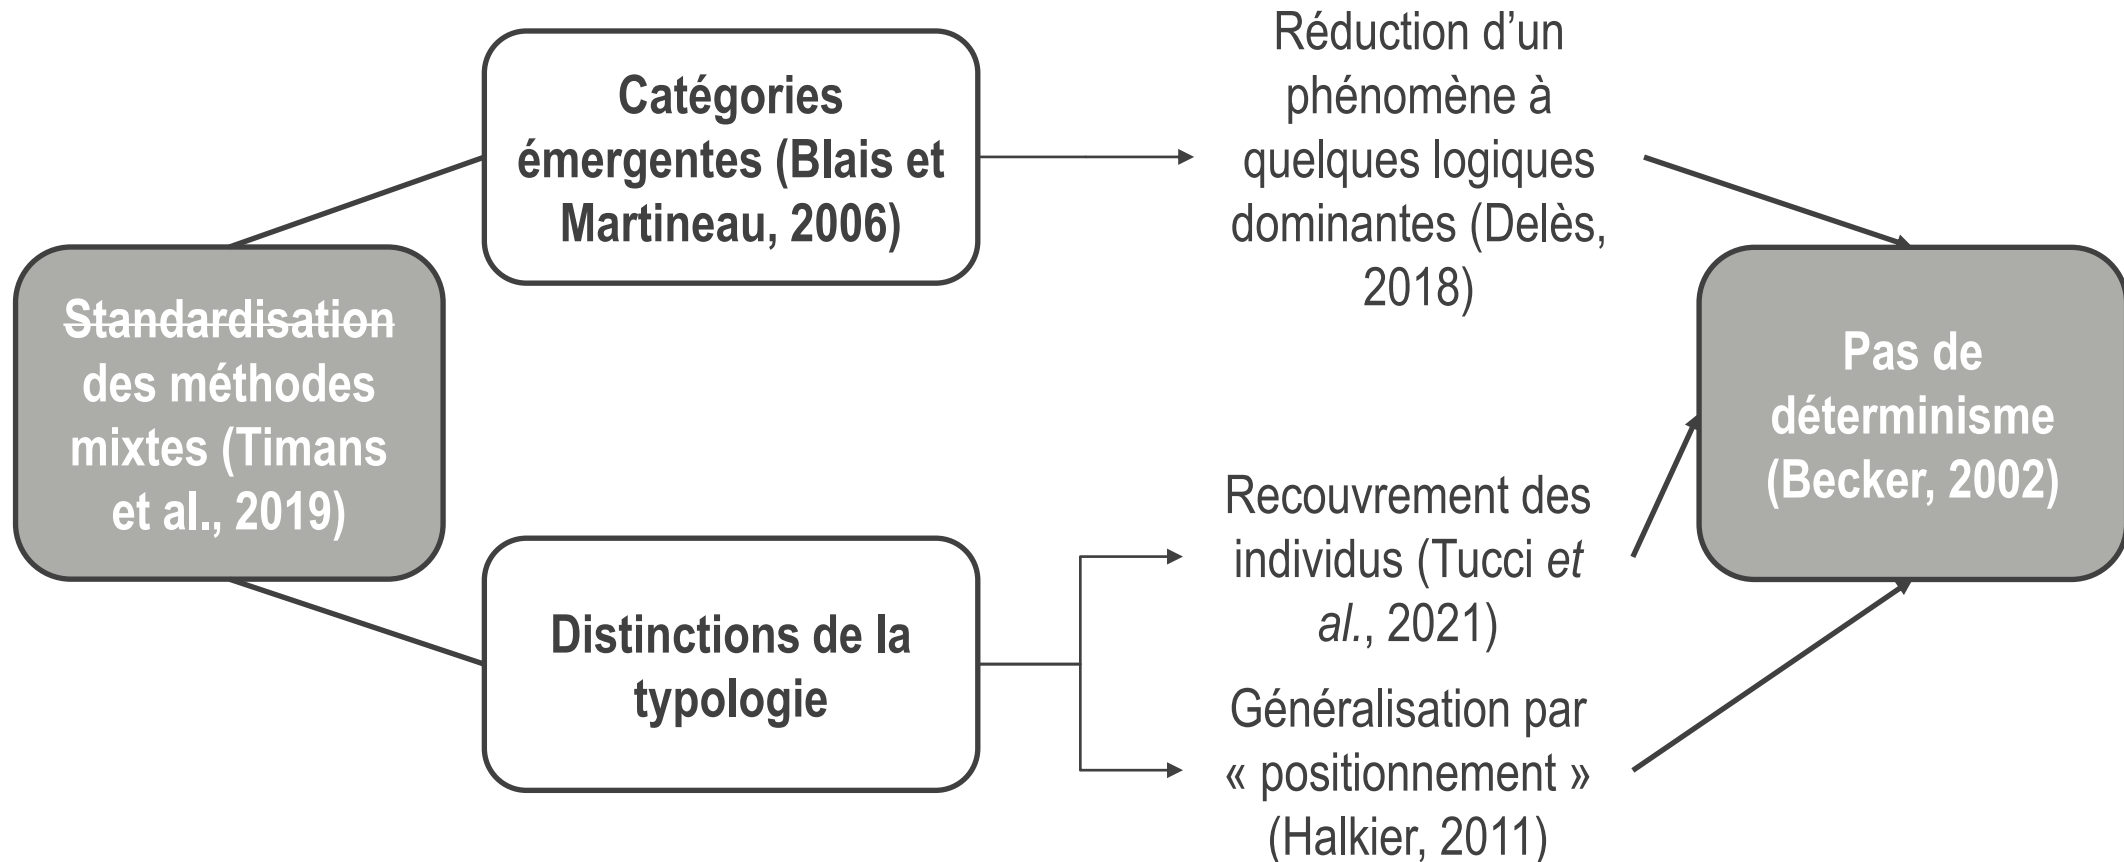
~~Standardisation~~ des méthodes mixtes (Timans et al., 2019)

Catégories émergentes (Blais et Martineau, 2006)

Réduction d'un phénomène à quelques logiques dominantes (Delès, 2018)

Distinctions de la typologie

Recouvrement des individus (Tucci *et al.*, 2021)

Généralisation par « positionnement » (Halkier, 2011)

Pas de déterminisme (Becker, 2002)